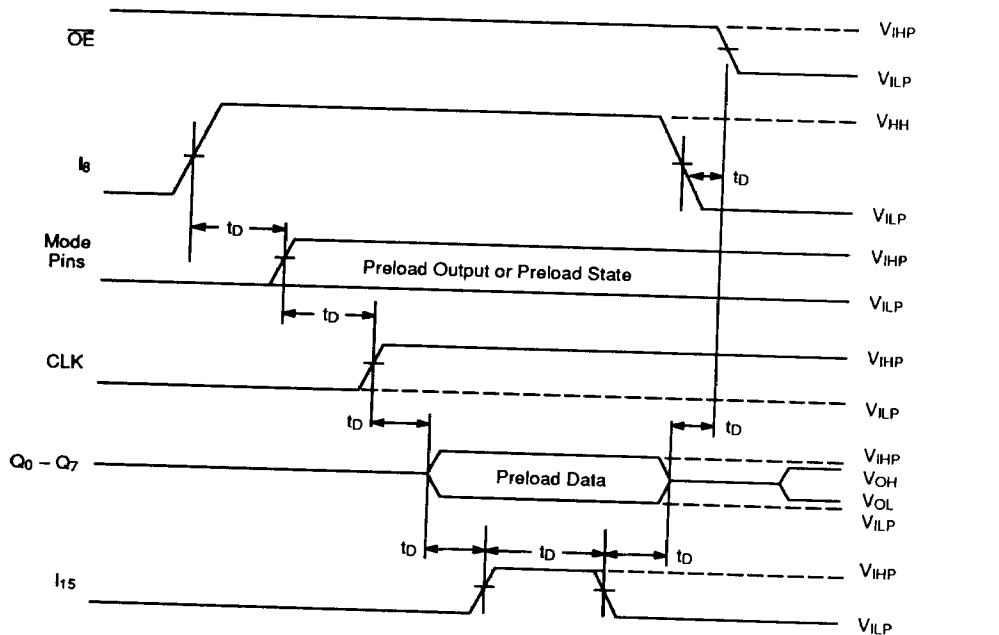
$\overline{OE}$

$V_{IHP}$

$V_{ILP}$

$V_{HH}$

$I_8$

$t_D$

$V_{ILP}$

Mode Pins

$t_D$

$V_{IHP}$

Preload Output or Preload State

$V_{ILP}$

$t_D$

CLK

$V_{IHP}$

$V_{ILP}$

$t_D$

$t_D$

$Q_0 - Q_7$

Preload Data

$V_{IHP}$

$V_{OH}$

$V_{OL}$

$V_{ILP}$

$t_D$

$t_D$

$t_D$

$I_{15}$

$V_{IHP}$

$V_{ILP}$